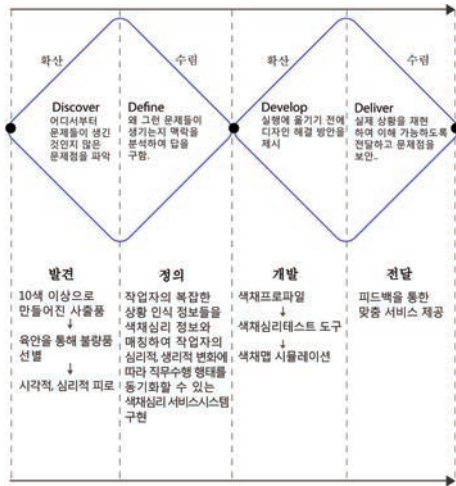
확산

수렴

확산

수렴

Discover
어디서부터 문제들이 생긴 것인지 많은 문제점을 파악

Define
왜 그런 문제들이 생기는지 맥락을 분석하여 답을 구함.

Develop
실행에 옮기기 전에 디자인 해결 방안을 제시

Deliver
실제 상황을 재현하여 이해 가능하도록 전달하고 문제점을 보안.

발견

10색 이상으로 만들어진 사출품
↓
육안을 통해 불량품 선별
↓
시각적, 심리적 피로

정의

작업자의 복잡한 상황 인식 정보들을 색채심리 정보와 매칭하여 작업자의 심리적, 생리적 변화에 따라 직무수행 행태를 동기화할 수 있는 색채심리 서비스시스템 구현

개발

색채프로파일
↓
색채심리테스트 도구
↓
색채맵 시뮬레이션

전달

피드백을 통한 맞춤 서비스 제공